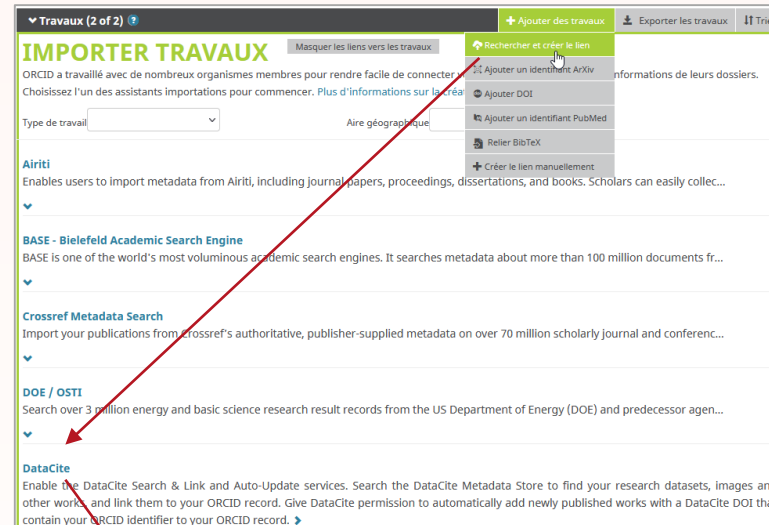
Travaux (2 of 2) ?

+ Ajouter des travaux
Exporter les travaux
Tri

IMPORTER TRAVAUX
Masquer les liens vers les travaux

Rechercher et créer le lien
Ajouter un identifiant ArXiv
Ajouter DOI
Ajouter un identifiant PubMed
Relier BibTeX
+ Créer le lien manuellement

ORCID a travaillé avec de nombreux organismes membres pour rendre facile de connecter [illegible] informations de leurs dossiers. Choisissez l'un des assistants importations pour commencer. Plus d'informations sur la créat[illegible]

Type de travail
Aire géographique

Airiti
Enables users to import metadata from Airiti, including journal papers, proceedings, dissertations, and books. Scholars can easily collec...

BASE - Bielefeld Academic Search Engine
BASE is one of the world's most voluminous academic search engines. It searches metadata about more than 100 million documents fr...

Crossref Metadata Search
Import your publications from Crossref's authoritative, publisher-supplied metadata on over 70 million scholarly journal and conferenc...

DOE / OSTI
Search over 3 million energy and basic science research result records from the US Department of Energy (DOE) and predecessor agen...

DataCite
Enable the DataCite Search & Link and Auto-Update services. Search the DataCite Metadata Store to find your research datasets, images an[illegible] other works and link them to your ORCID record. Give DataCite permission to automatically add newly published works with a DataCite DOI tha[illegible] contain your ORCID identifier to your ORCID record.